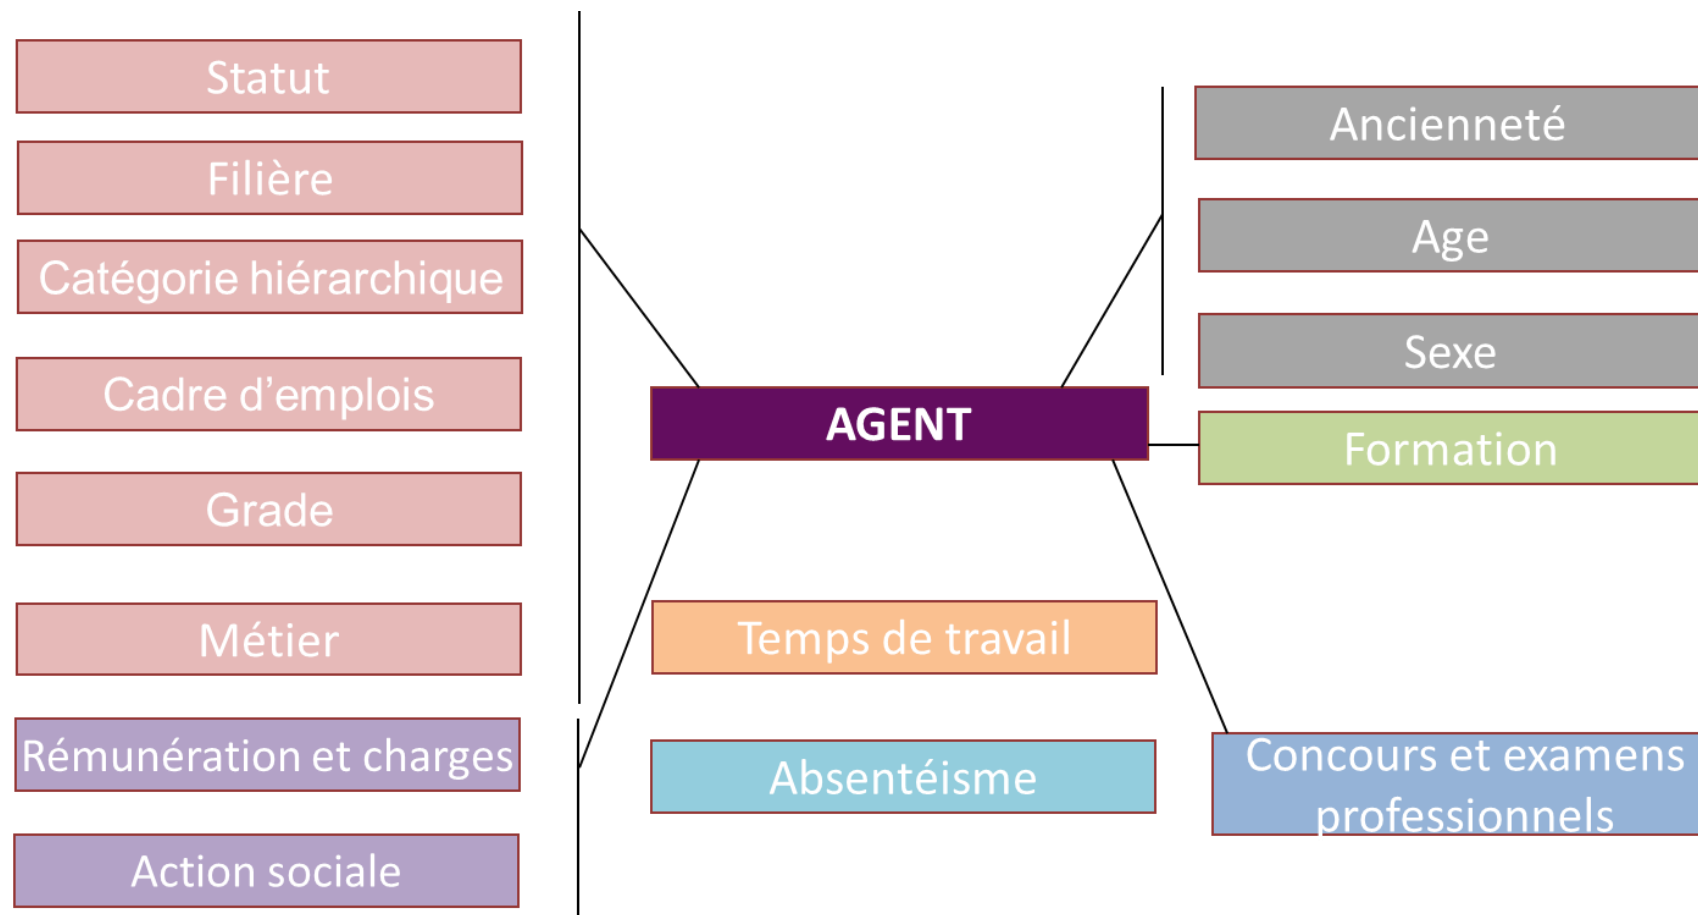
Statut
Filière
Catégorie hiérarchique
Cadre d’emplois
Grade
Métier
Rémunération et charges
Action sociale
AGENT
Temps de travail
Absentéisme
Ancienneté
Age
Sexe
Formation
Concours et examens professionnels